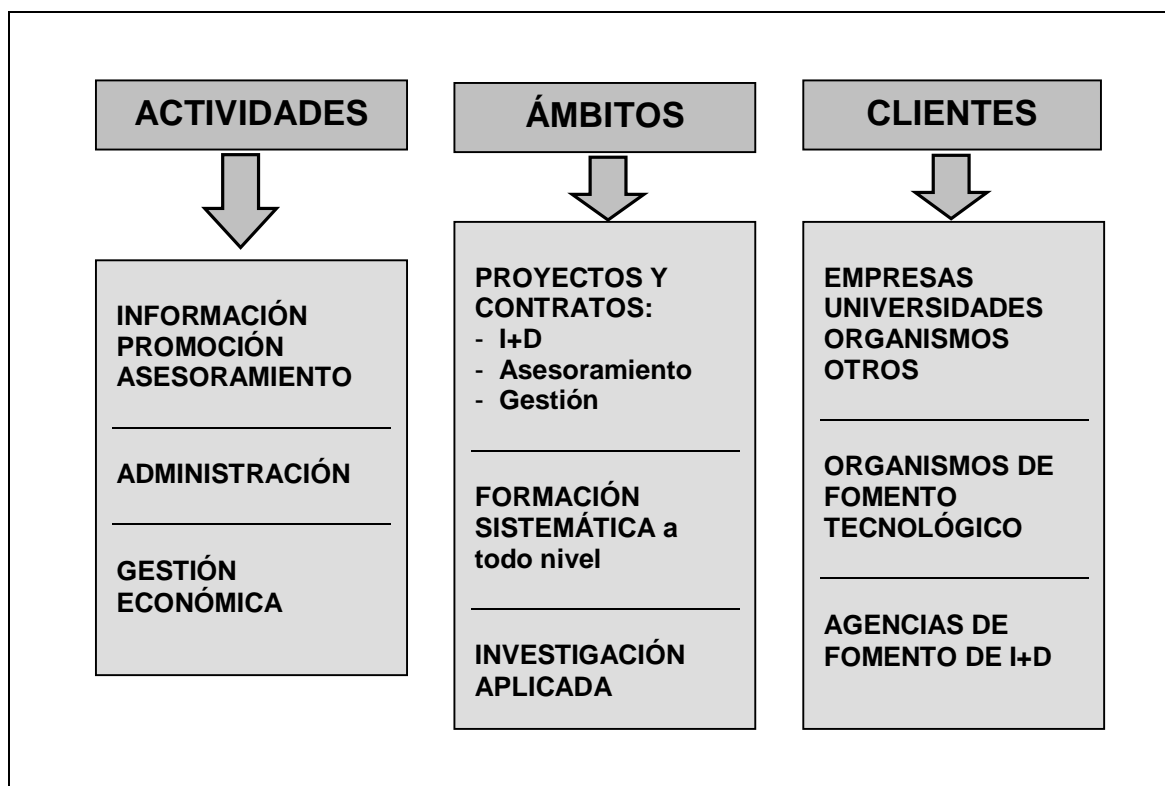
ACTIVIDADES

INFORMACIÓN
PROMOCIÓN
ASESORAMIENTO

ADMINISTRACIÓN

GESTIÓN
ECONÓMICA

ÁMBITOS

PROYECTOS Y CONTRATOS:
- I+D
- Asesoramiento
- Gestión

FORMACIÓN SISTEMÁTICA a todo nivel

INVESTIGACIÓN APLICADA

CLIENTES

EMPRESAS
UNIVERSIDADES
ORGANISMOS
OTROS

ORGANISMOS DE FOMENTO TECNOLÓGICO

AGENCIAS DE FOMENTO DE I+D